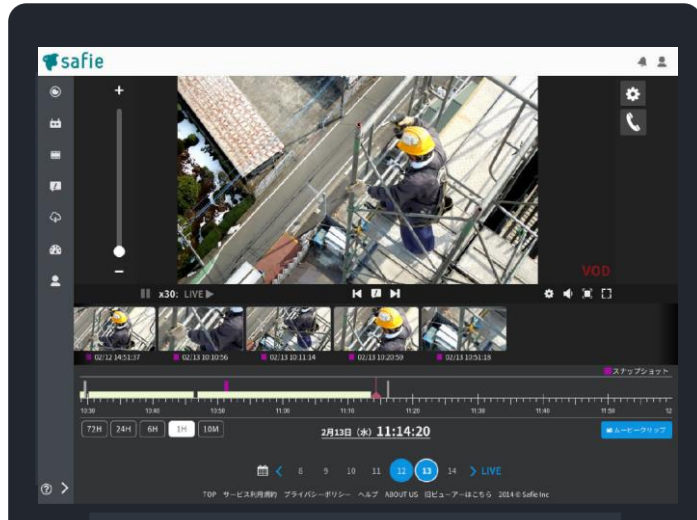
safie

+

−

VOD

x30: LIVE

02/12 14:51:37
02/13 10:10:56
02/13 10:11:14
02/13 10:20:59
02/13 10:51:18

スナップショット

10:30
10:40
10:50
11:00
11:10
11:20
11:30
11:40
11:50
12

72H 24H 6H 1H 10M

2月13日 (木) 11:14:20

ムービークリップ

8 9 10 11 12 13 14 > LIVE

TOP サービス利用規約 プライバシーポリシー ヘルプ ABOUT US 旧ビューアーはこちら 2014 © Safie Inc